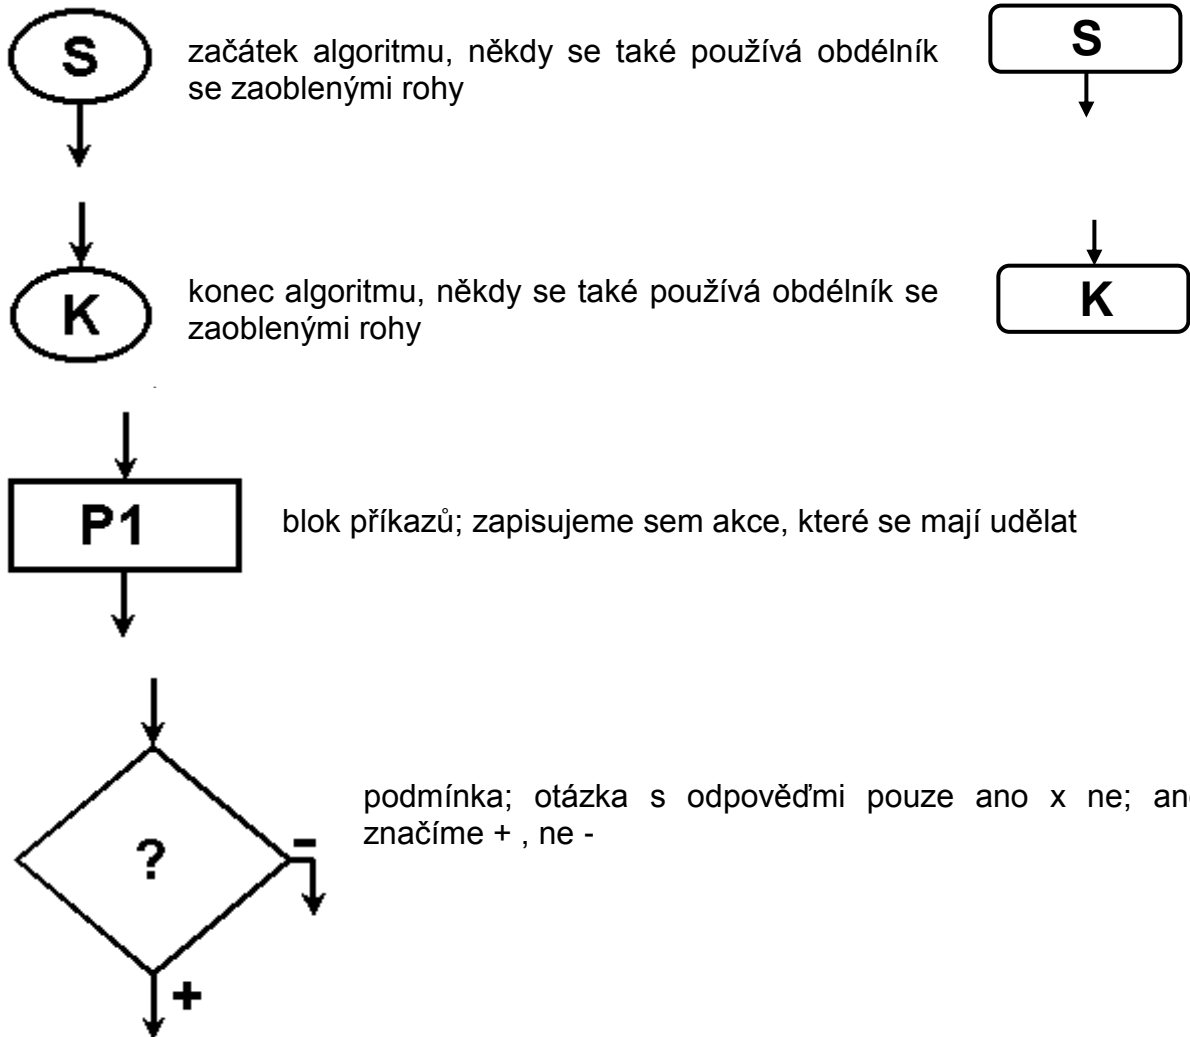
S

začátek algoritmu, někdy se také používá obdélník se zaoblenými rohy

S

K

konec algoritmu, někdy se také používá obdélník se zaoblenými rohy

K

P1

blok příkazů; zapisujeme sem akce, které se mají udělat

?

–

+

podmínka; otázka s odpověďmi pouze ano x ne; an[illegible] značíme + , ne -